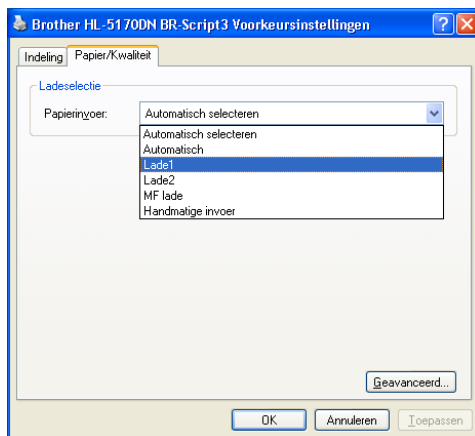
Brother HL-5170DN BR-Script3 Voorkeursinstellingen

Indeling | Papier/Kwaliteit

Ladeselectie

Papierinvoer: Automatisch selecteren

Automatisch selecteren
Automatisch
Lade1
Lade2
MF lade
Handmatige invoer

Geavanceerd...

OK | Annuleren | Toepassen